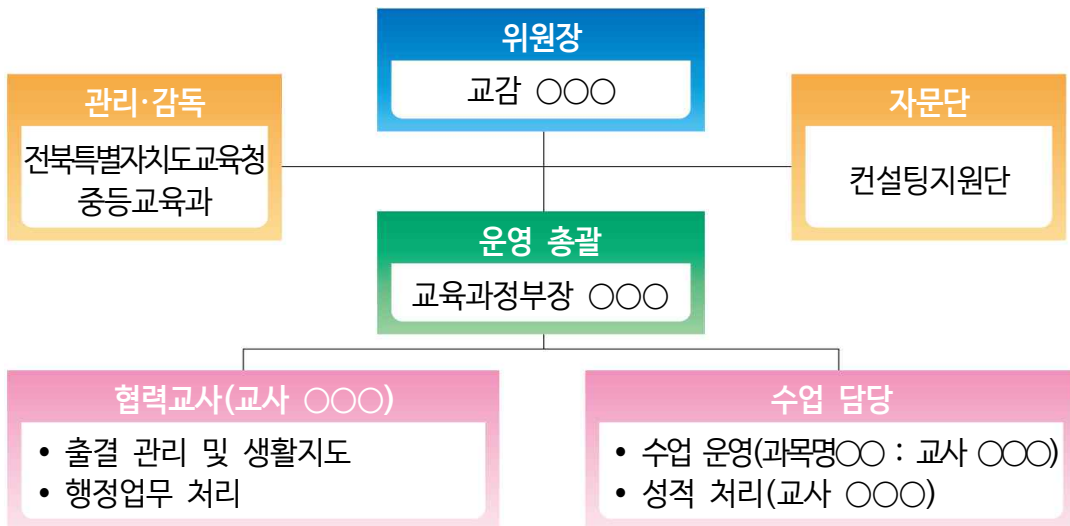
위원장

교감 ○○○

관리·감독

전북특별자치도교육청 중등교육과

자문단

컨설팅지원단

운영 총괄

교육과정부장 ○○○

협력교사(교사 ○○○)

• 출결 관리 및 생활지도
• 행정업무 처리

수업 담당

• 수업 운영(과목명○○ : 교사 ○○○)
• 성적 처리(교사 ○○○)